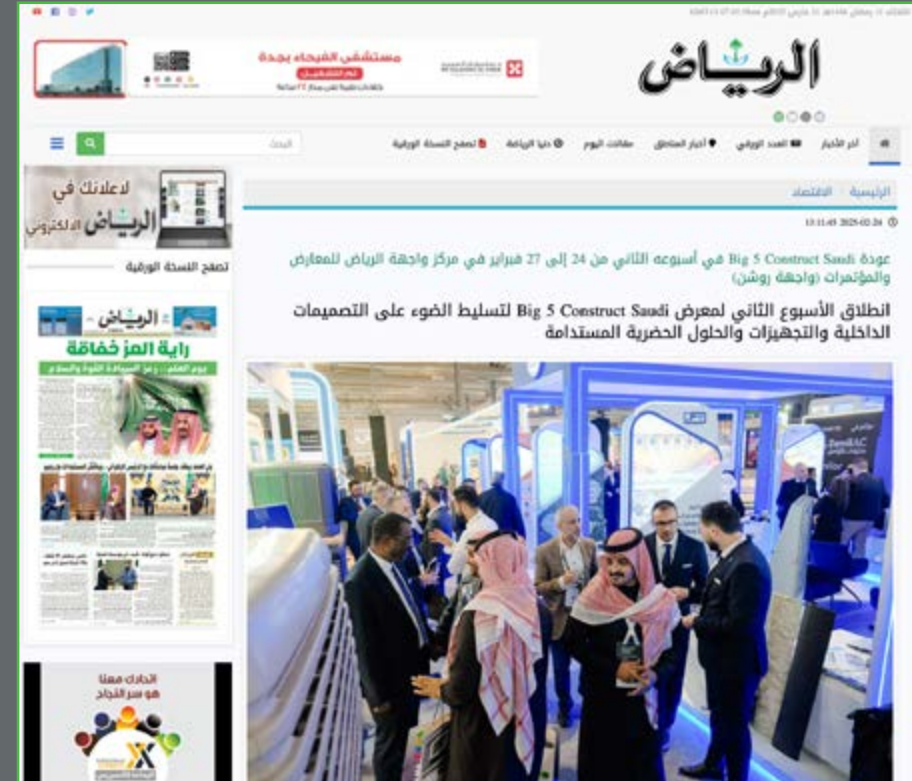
الرياض

مستشفى الفيحاء بجدة

آخر الأخبار | العدد الورقي | أخبار المناطق | مقالات اليوم | دنيا الرياضة | تصفح النسخة الورقية

البحث

الرئيسية | الاقتصاد

13:11:45 2025-02-24

عودة Big 5 Construct Saudi في أسبوعه الثاني من 24 إلى 27 فبراير في مركز واجهة الرياض للمعارض والمؤتمرات (واجهة روشن)

انطلاق الأسبوع الثاني لمعرض Big 5 Construct Saudi لتسليط الضوء على التصميمات الداخلية والتجهيزات والحلول الحضرية المستدامة

لاعلانك في الرياض الالكتروني

تصفح النسخة الورقية

الرياض

راية العز خفاقة

اتحادك معنا هو سر النجاح